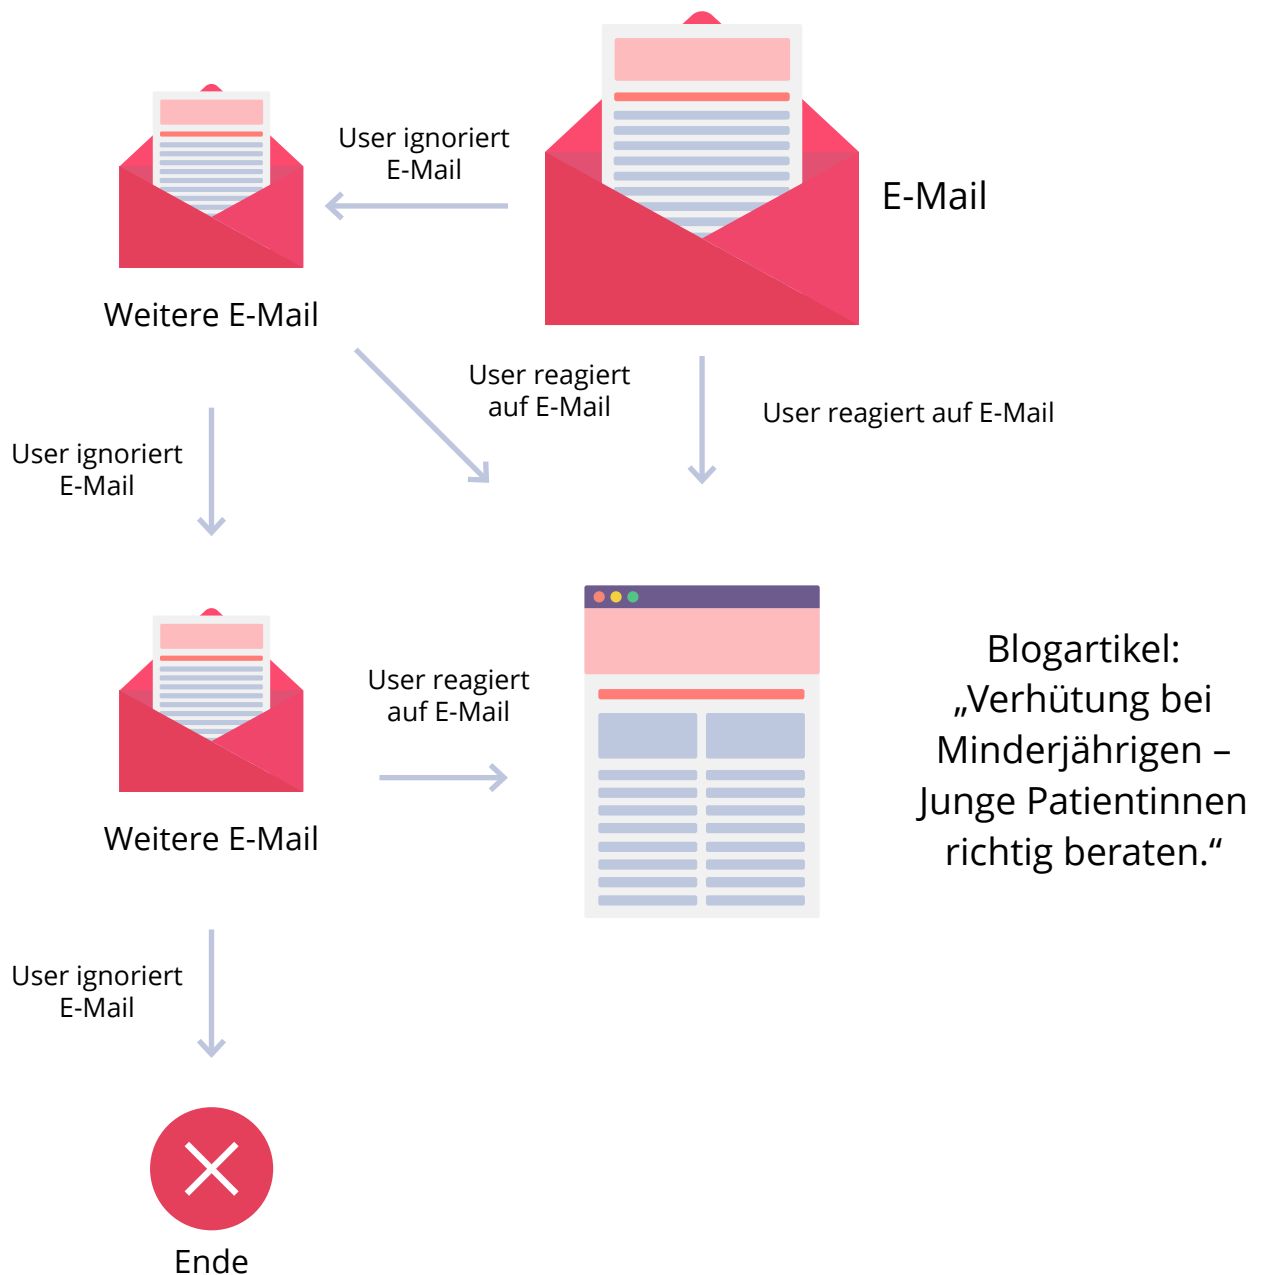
E-Mail

User ignoriert E-Mail

Weitere E-Mail

User reagiert auf E-Mail

User reagiert auf E-Mail

User ignoriert E-Mail

Weitere E-Mail

User reagiert auf E-Mail

Blogartikel: „Verhütung bei Minderjährigen – Junge Patientinnen richtig beraten."

User ignoriert E-Mail

Ende